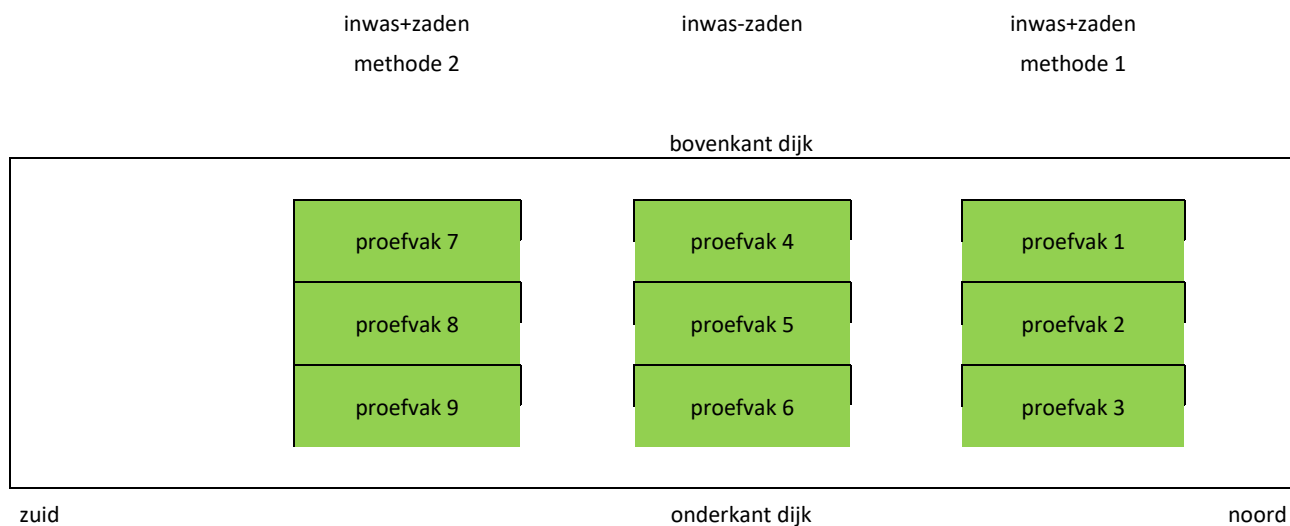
inwas+zaden
methode 2

inwas-zaden

inwas+zaden
methode 1

bovenkant dijk

proefvak 7

proefvak 4

proefvak 1

proefvak 8

proefvak 5

proefvak 2

proefvak 9

proefvak 6

proefvak 3

zuid

onderkant dijk

noord